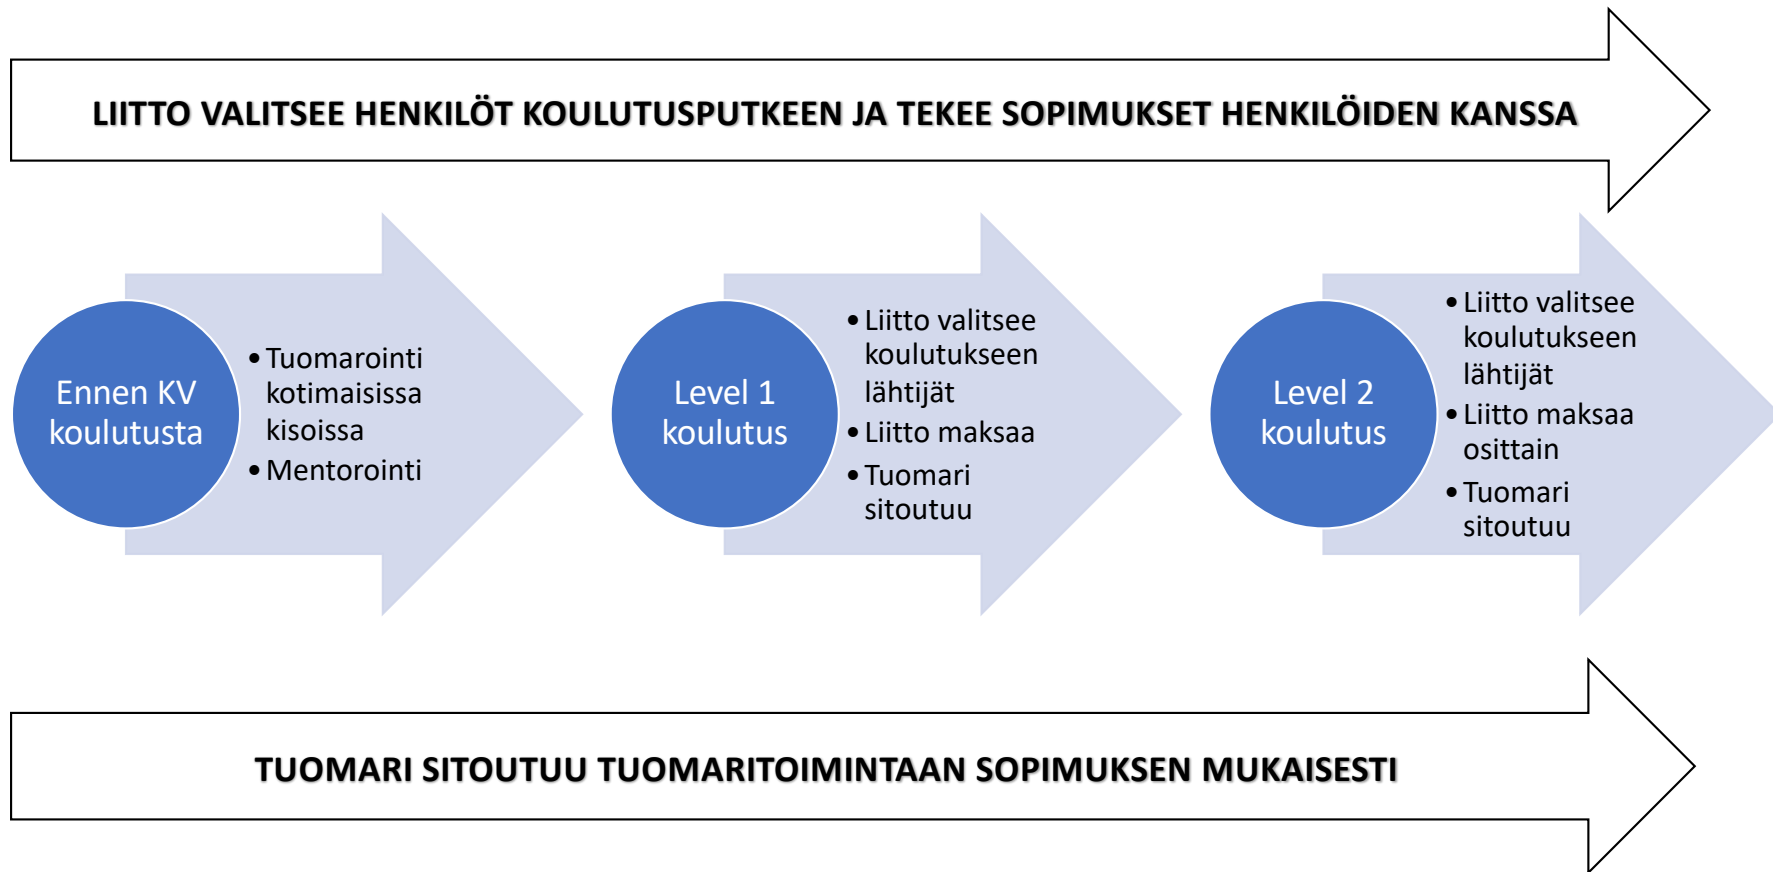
LIITTO VALITSEE HENKILÖT KOULUTUSPUTKEEN JA TEKEE SOPIMUKSET HENKILÖIDEN KANSSA

Ennen KV koulutusta

- Tuomarointi kotimaisissa kisoissa
- Mentorointi

Level 1 koulutus

- Liitto valitsee koulutukseen lähtijät
- Liitto maksaa
- Tuomari sitoutuu

Level 2 koulutus

- Liitto valitsee koulutukseen lähtijät
- Liitto maksaa osittain
- Tuomari sitoutuu

TUOMARI SITOUTUU TUOMARITOIMINTAAN SOPIMUKSEN MUKAISESTI